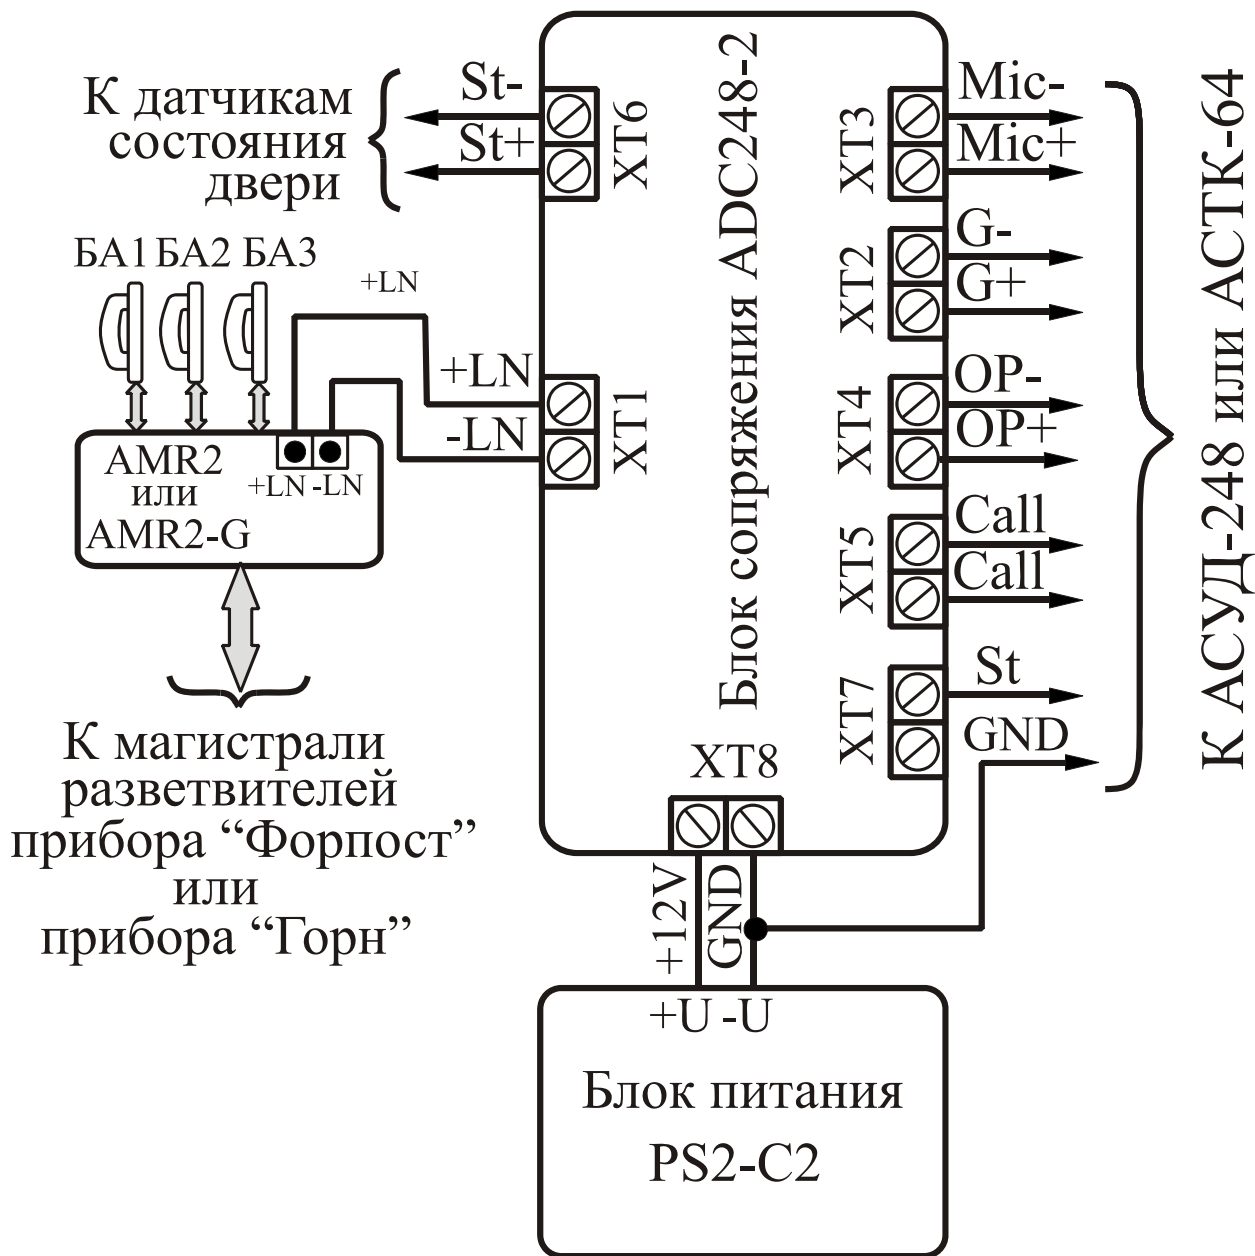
К датчикам состояния двери

St-
St+
XT6

БА1 БА2 БА3

+LN

+LN
-LN
XT1

AMR2
или
AMR2-G
+LN -LN

К магистрали разветвителей прибора “Форпост” или прибора “Горн”

Блок сопряжения ADC248-2

XT3
Mic-
Mic+
XT2
G-
G+
XT4
OP-
OP+
XT5
Call
Call
XT7
St
GND

К АСУД-248 или АСТК-64

XT8
+12V
GND

+U -U
Блок питания
PS2-C2